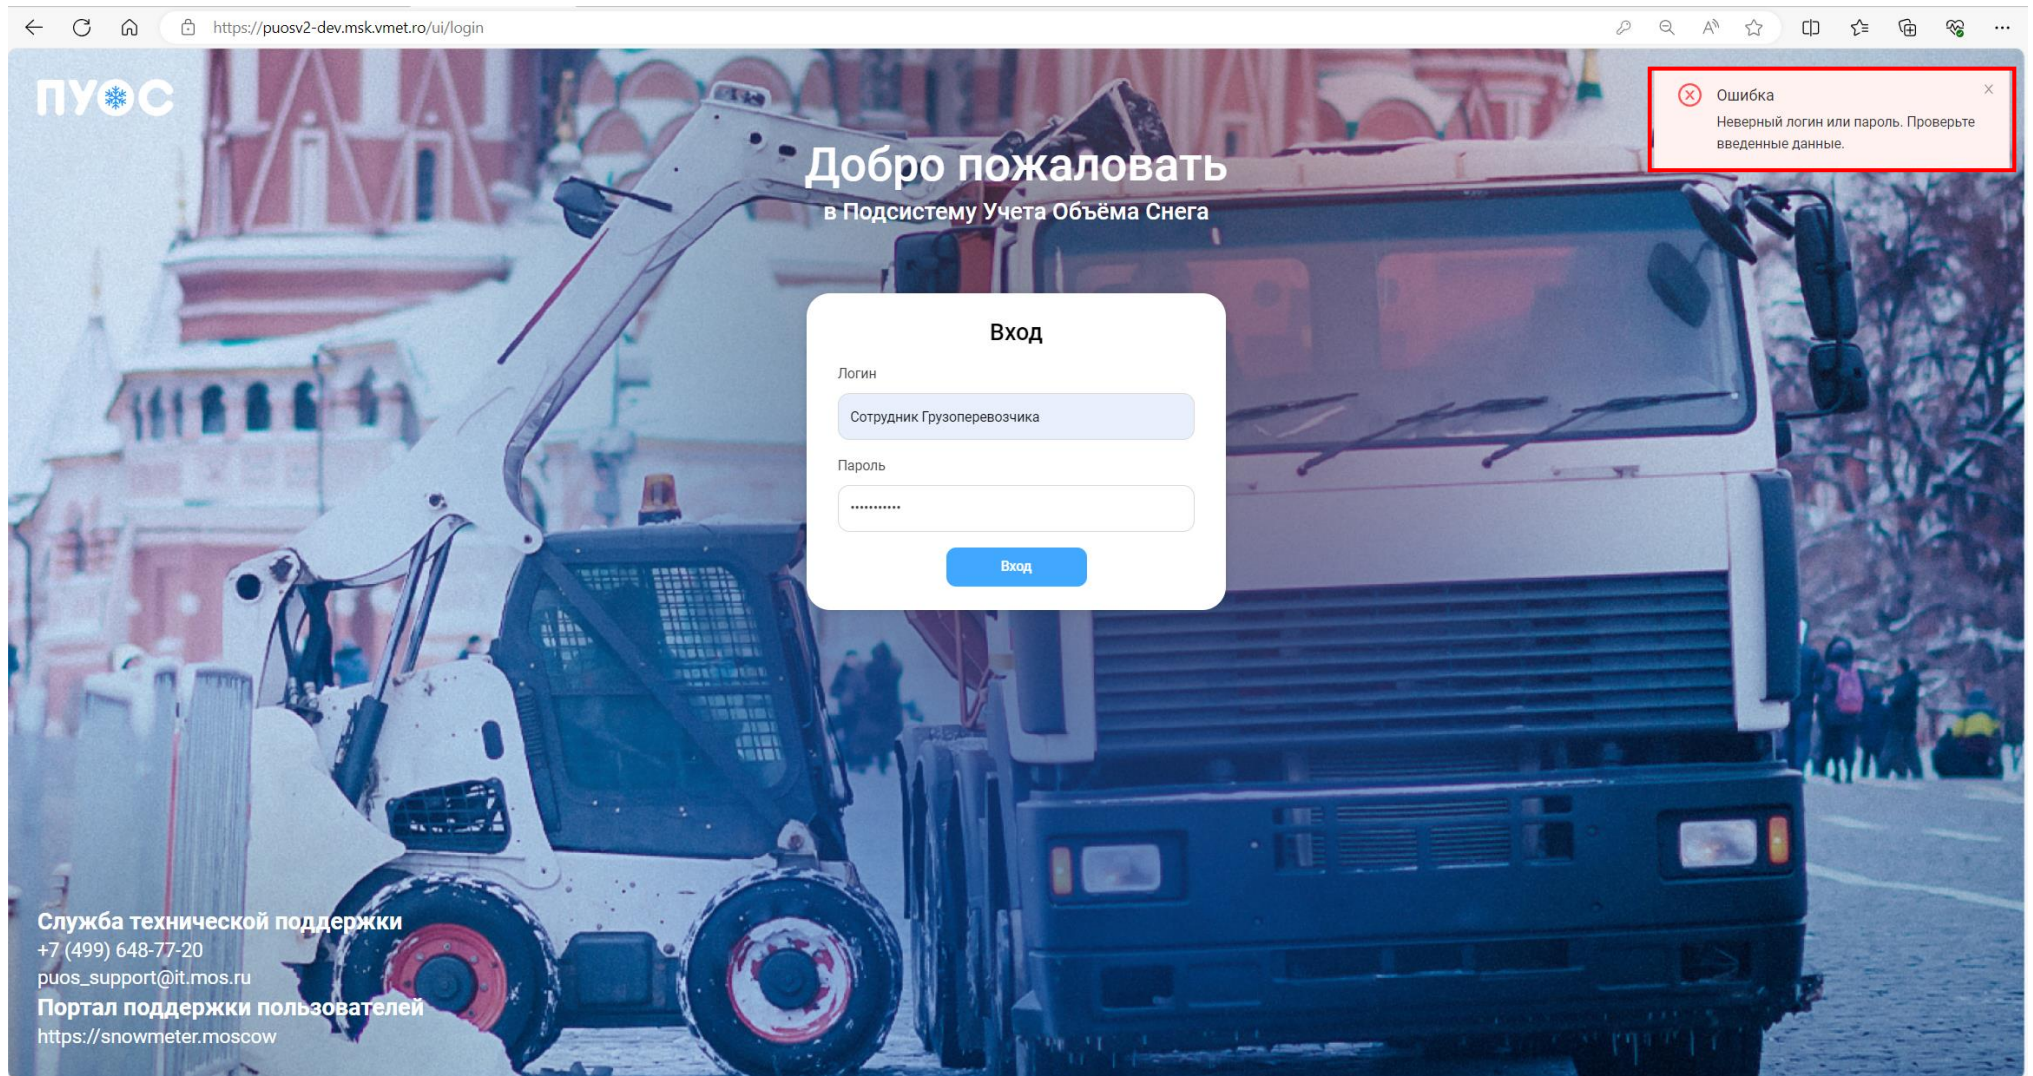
https://puosv2-dev.msk.vmet.ro/ui/login

ПУОС

Ошибка
Неверный логин или пароль. Проверьте введенные данные.

Добро пожаловать
в Подсистему Учета Объёма Снега

Вход

Логин
Сотрудник Грузоперевозчика

Пароль
••••••••••••

Вход

Служба технической поддержки
+7 (499) 648-77-20
puos_support@it.mos.ru
Портал поддержки пользователей
https://snowmeter.moscow